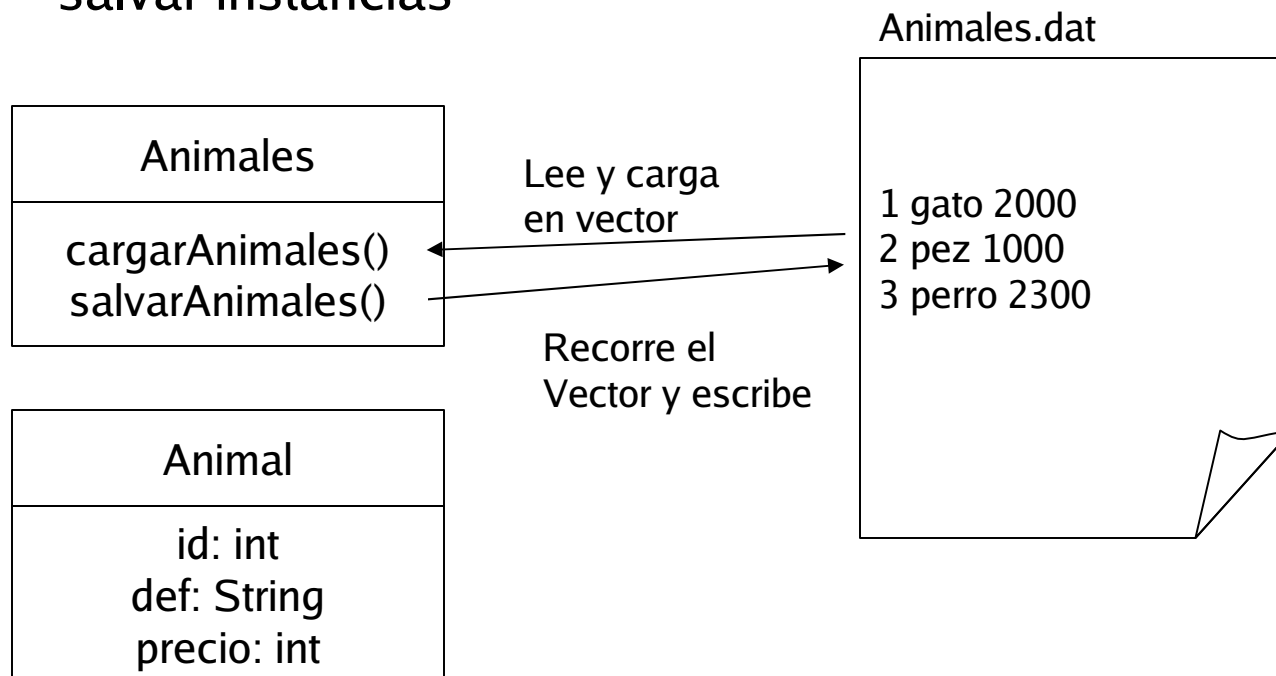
salvar instancias

Animales.dat

Animales

cargarAnimales()
salvarAnimales()

Lee y carga en vector

1 gato 2000
2 pez 1000
3 perro 2300

Recorre el Vector y escribe

Animal

id: int
def: String
precio: int